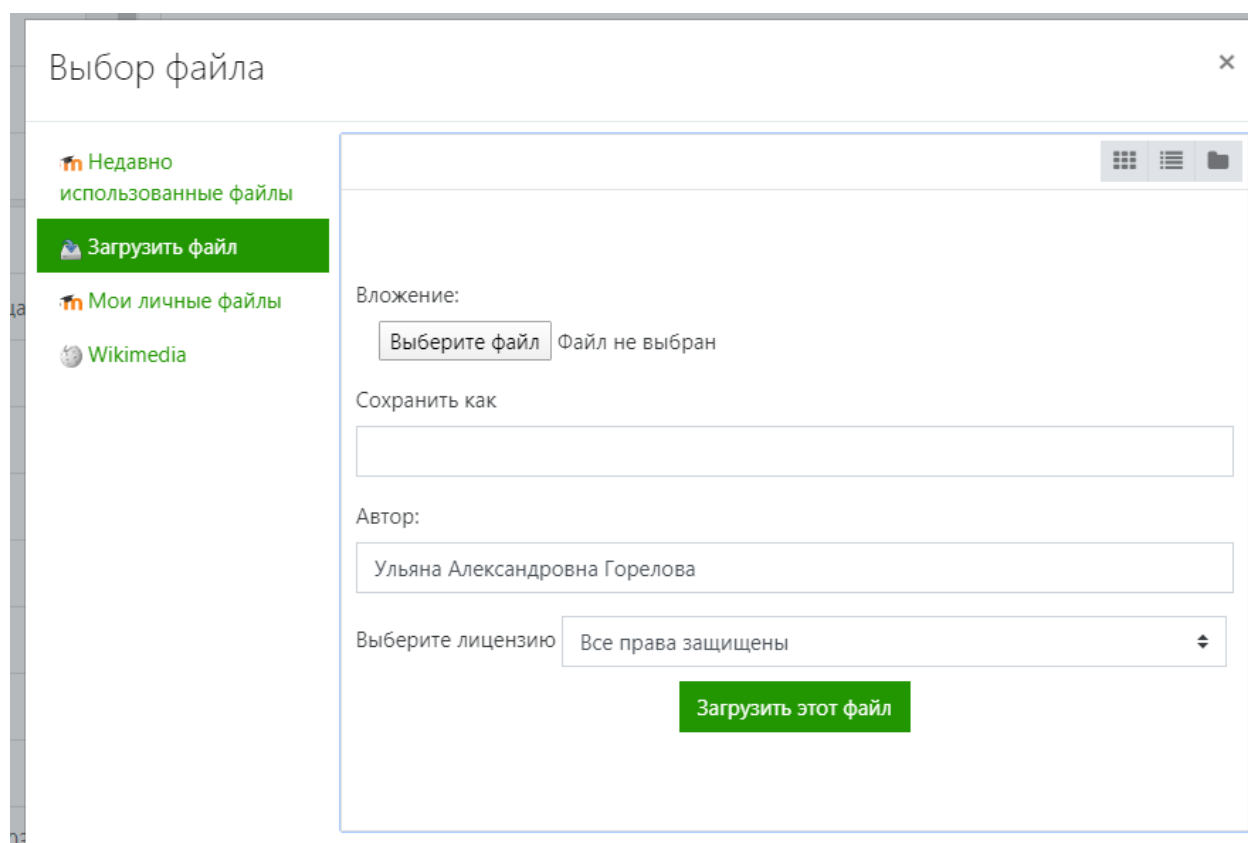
Выбор файла

×

Недавно использованные файлы

Загрузить файл

Мои личные файлы

Wikimedia

Вложение:

Выберите файл Файл не выбран

Сохранить как

Автор:

Ульяна Александровна Горелова

Выберите лицензию Все права защищены

Загрузить этот файл